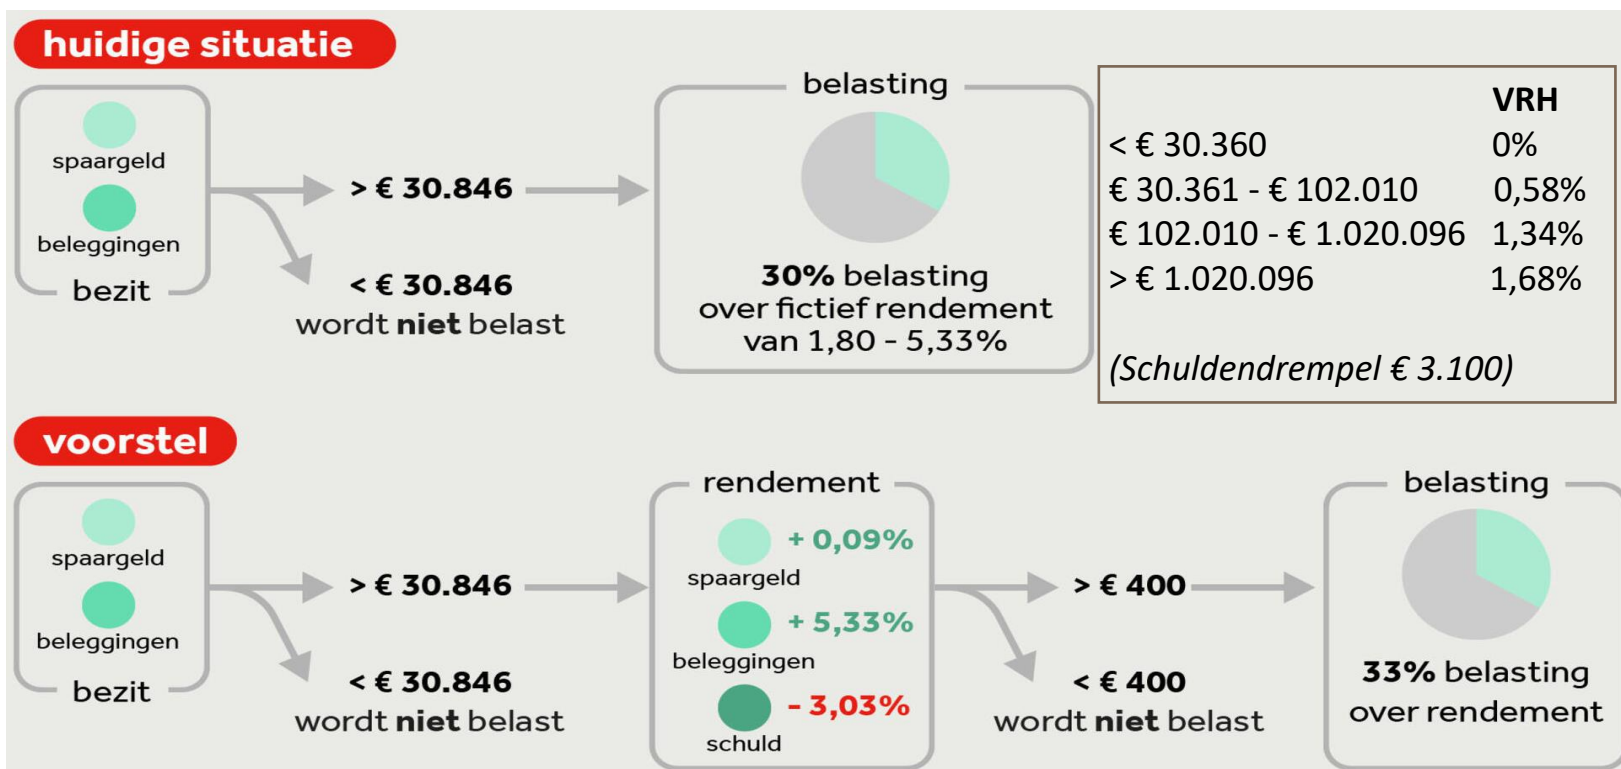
huidige situatie

spaargeld
beleggingen
bezit

> € 30.846

< € 30.846
wordt **niet** belast

belasting

**30%** belasting
over fictief rendement
van 1,80 - 5,33%

| | VRH |
|---|---|
| < € 30.360 | 0% |
| € 30.361 - € 102.010 | 0,58% |
| € 102.010 - € 1.020.096 | 1,34% |
| > € 1.020.096 | 1,68% |

(Schuldendrempel € 3.100)

voorstel

spaargeld
beleggingen
bezit

> € 30.846

< € 30.846
wordt **niet** belast

rendement
+ 0,09%
spaargeld
+ 5,33%
beleggingen
- 3,03%
schuld

> € 400

< € 400
wordt **niet** belast

belasting

**33%** belasting
over rendement